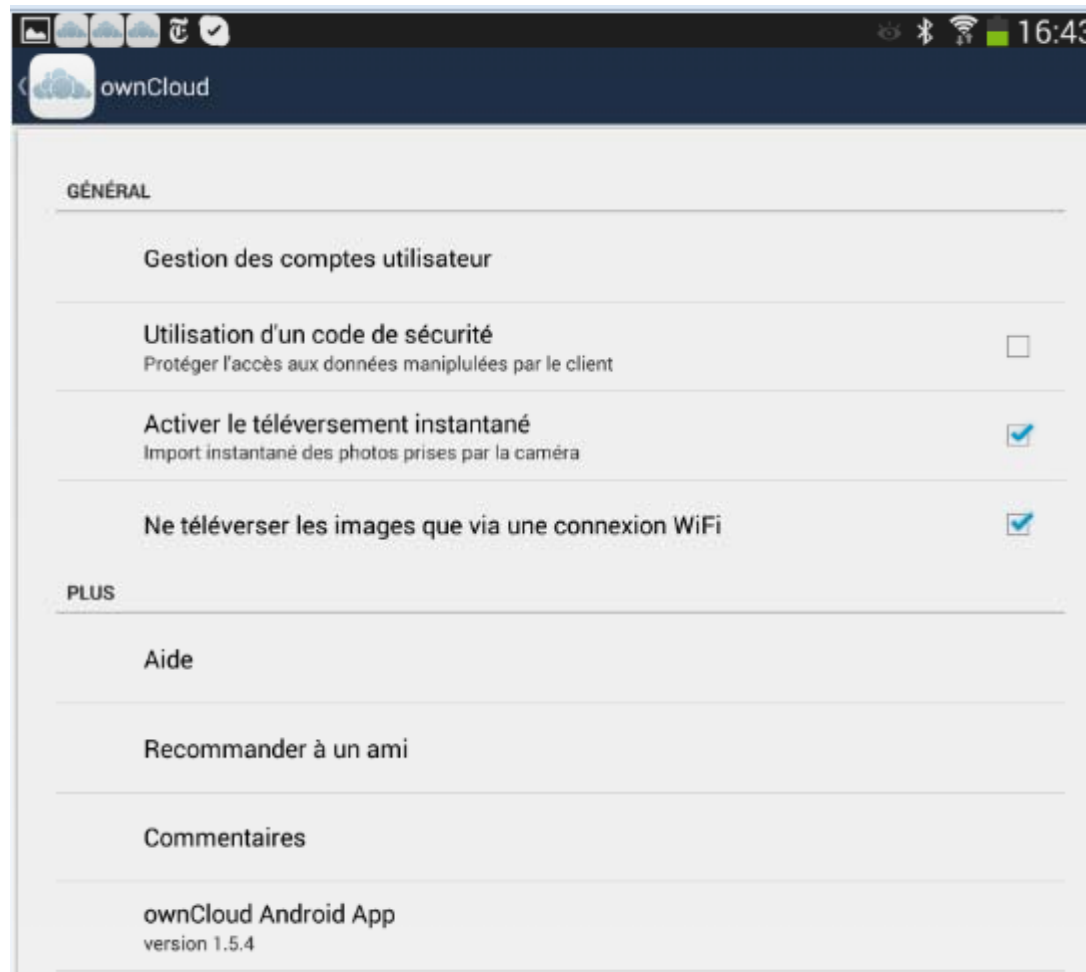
16:43

ownCloud

GÉNÉRAL

Gestion des comptes utilisateur

Utilisation d'un code de sécurité
Protéger l'accès aux données maniplulées par le client

Activer le téléversement instantané
Import instantané des photos prises par la caméra

Ne téléverser les images que via une connexion WiFi

PLUS

Aide

Recommander à un ami

Commentaires

ownCloud Android App
version 1.5.4